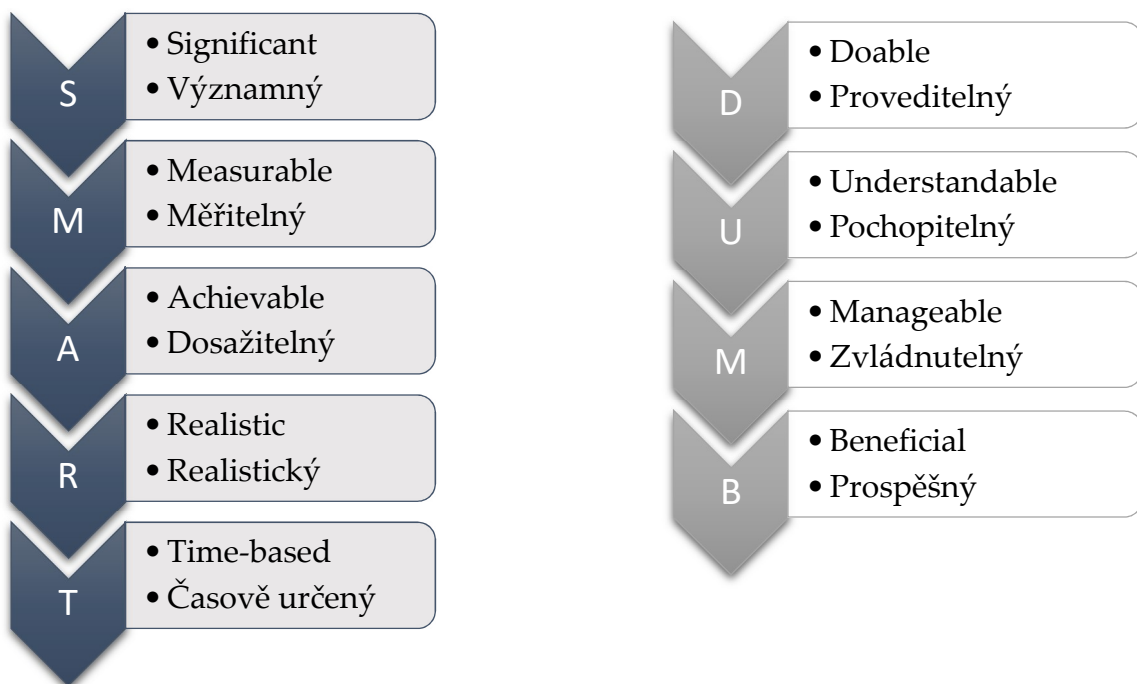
S
• Significant
• Významný

M
• Measurable
• Měřitelný

A
• Achievable
• Dosažitelný

R
• Realistic
• Realistický

T
• Time-based
• Časově určený

D
• Doable
• Proveditelný

U
• Understandable
• Pochopitelný

M
• Manageable
• Zvládnutelný

B
• Beneficial
• Prospěšný